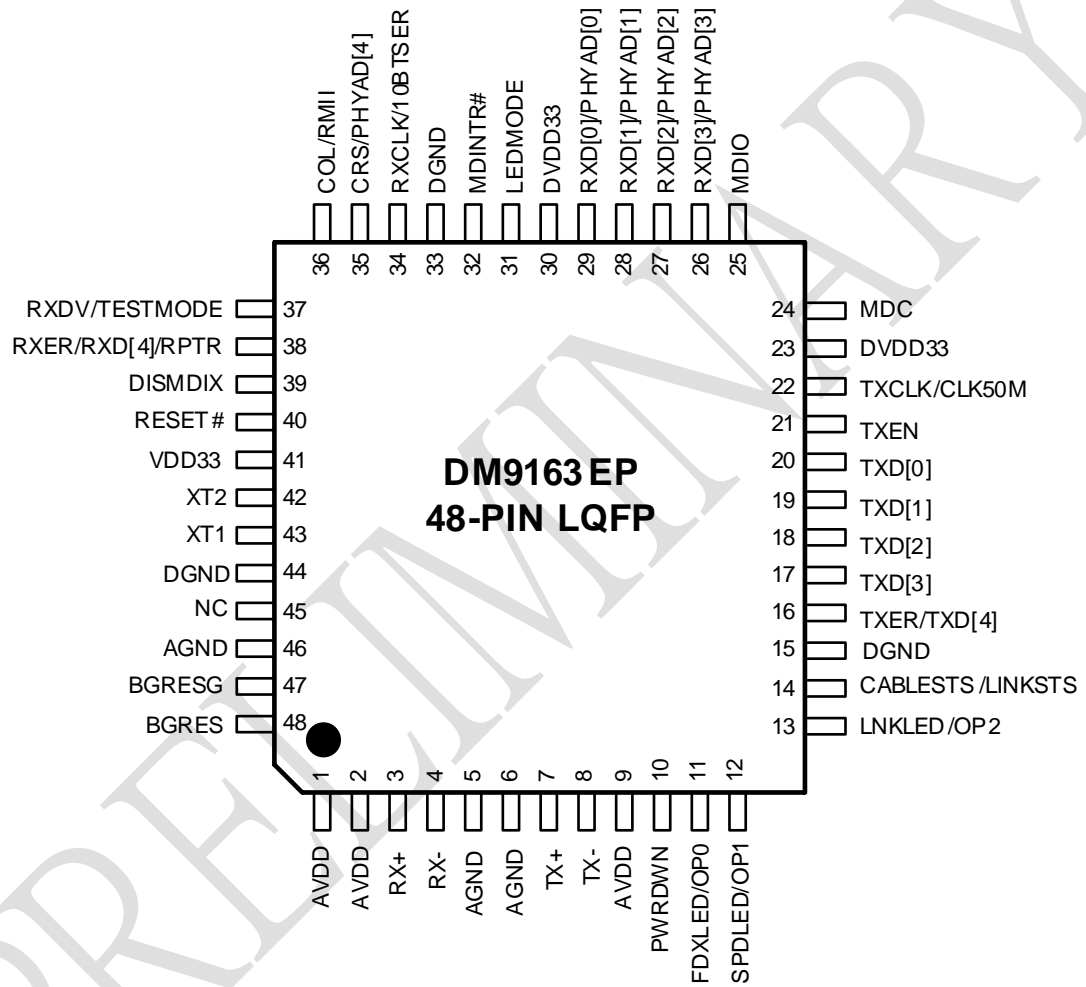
COL/RMII
CRS/PHYAD[4]
RXCLK/10BTSER
DGND
MDINTR#
LEDMODE
DVDD33
RXD[0]/PHYAD[0]
RXD[1]/PHYAD[1]
RXD[2]/PHYAD[2]
RXD[3]/PHYAD[3]
MDIO

36 35 34 33 32 31 30 29 28 27 26 25

RXDV/TESTMODE 37
RXER/RXD[4]/RPTR 38
DISMDIX 39
RESET# 40
VDD33 41
XT2 42
XT1 43
DGND 44
NC 45
AGND 46
BGRESG 47
BGRES 48

24 MDC
23 DVDD33
22 TXCLK/CLK50M
21 TXEN
20 TXD[0]
19 TXD[1]
18 TXD[2]
17 TXD[3]
16 TXER/TXD[4]
15 DGND
14 CABLESTS/LINKSTS
13 LNKLED/OP2

DM9163EP
48-PIN LQFP

1 2 3 4 5 6 7 8 9 10 11 12

AVDD
AVDD
RX+
RX-
AGND
AGND
TX+
TX-
AVDD
PWRDWN
FDXLED/OP0
SPDLED/OP1

PRELIMINARY